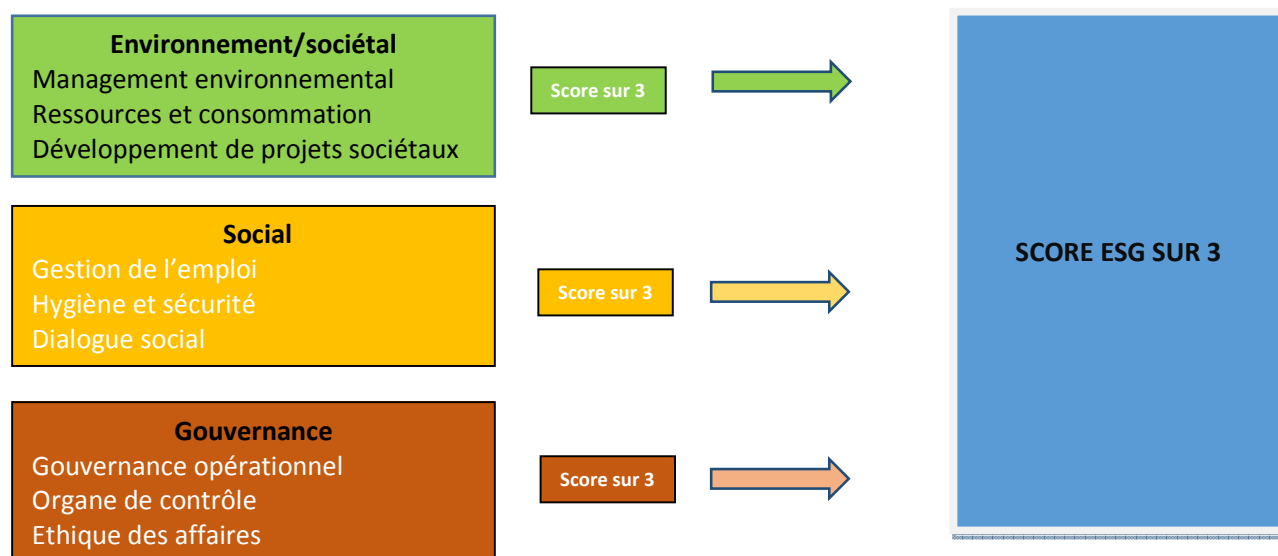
Environnement/sociétal
Management environnemental
Ressources et consommation
Développement de projets sociétaux

Score sur 3

Social
Gestion de l’emploi
Hygiène et sécurité
Dialogue social

Score sur 3

Gouvernance
Gouvernance opérationnel
Organe de contrôle
Ethique des affaires

Score sur 3

SCORE ESG SUR 3